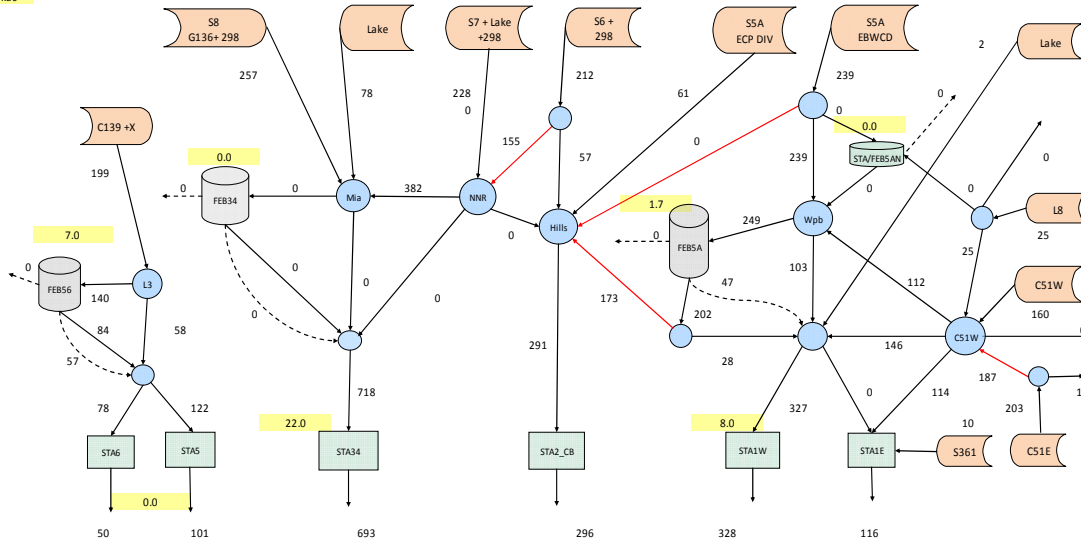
S8
G136+ 298

Lake

S7 + Lake
+298

S6 +
298

S5A
ECP DIV

S5A
EBWCD

2

Lake

257

78

228

0

212

61

239

0

0

0.0

C139 +X

155

57

0

239

STA/FEB5AN

0

199

0.0

0

FEB34

0

Mia

382

NNR

0

Hills

1.7

249

Wpb

0

L8

25

7.0

0

25

0

FEB56

L3

140

0

FEB5A

103

112

C51W

84

58

0

173

47

202

160

57

291

146

C51W

28

187

203

78

122

718

327

0

114

22.0

8.0

10

STA6

STA5

STA34

STA2_CB

STA1W

STA1E

S361

C51E

0.0

50

101

693

296

328

116